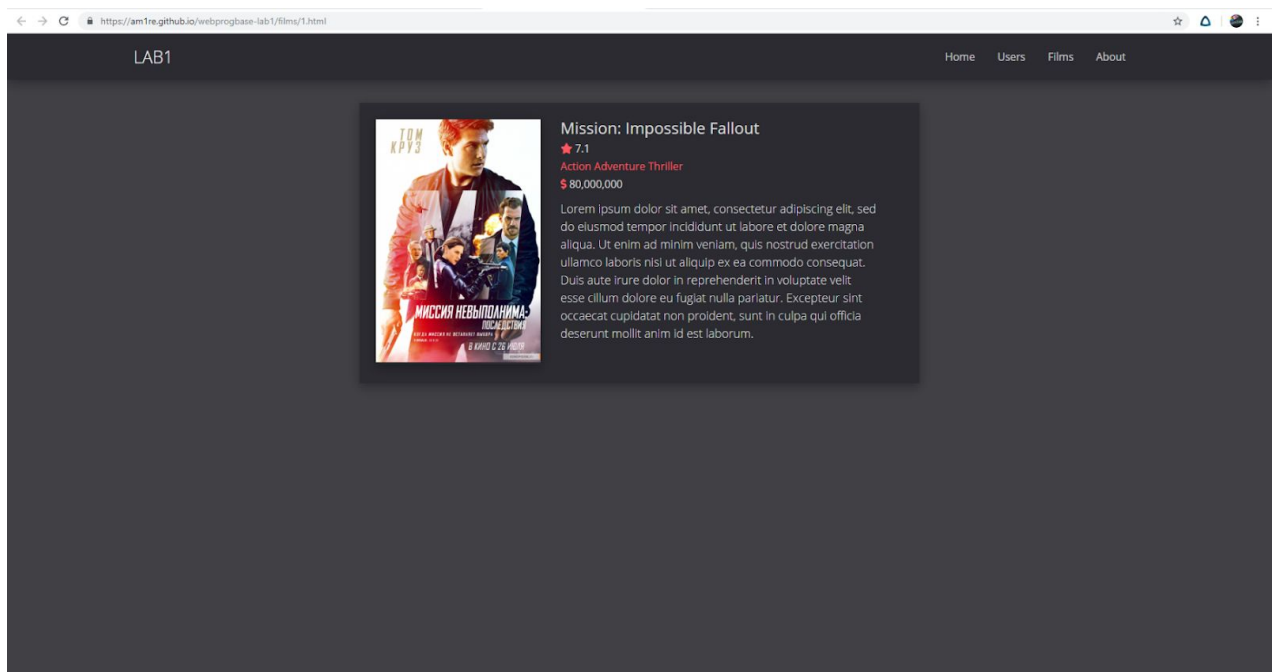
https://am1re.github.io/webprogbase-lab1/films/1.html

LAB1

Home Users Films About

ТОМ КРУЗ

МИССИЯ НЕВЫПОЛНИМА: ПОСЛЕДСТВИЯ

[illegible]

В КИНО С 26 ИЮЛЯ

Mission: Impossible Fallout

7.1

Action Adventure Thriller

$ 80,000,000

Lorem ipsum dolor sit amet, consectetur adipiscing elit, sed do eiusmod tempor incididunt ut labore et dolore magna aliqua. Ut enim ad minim veniam, quis nostrud exercitation ullamco laboris nisi ut aliquip ex ea commodo consequat. Duis aute irure dolor in reprehenderit in voluptate velit esse cillum dolore eu fugiat nulla pariatur. Excepteur sint occaecat cupidatat non proident, sunt in culpa qui officia deserunt mollit anim id est laborum.